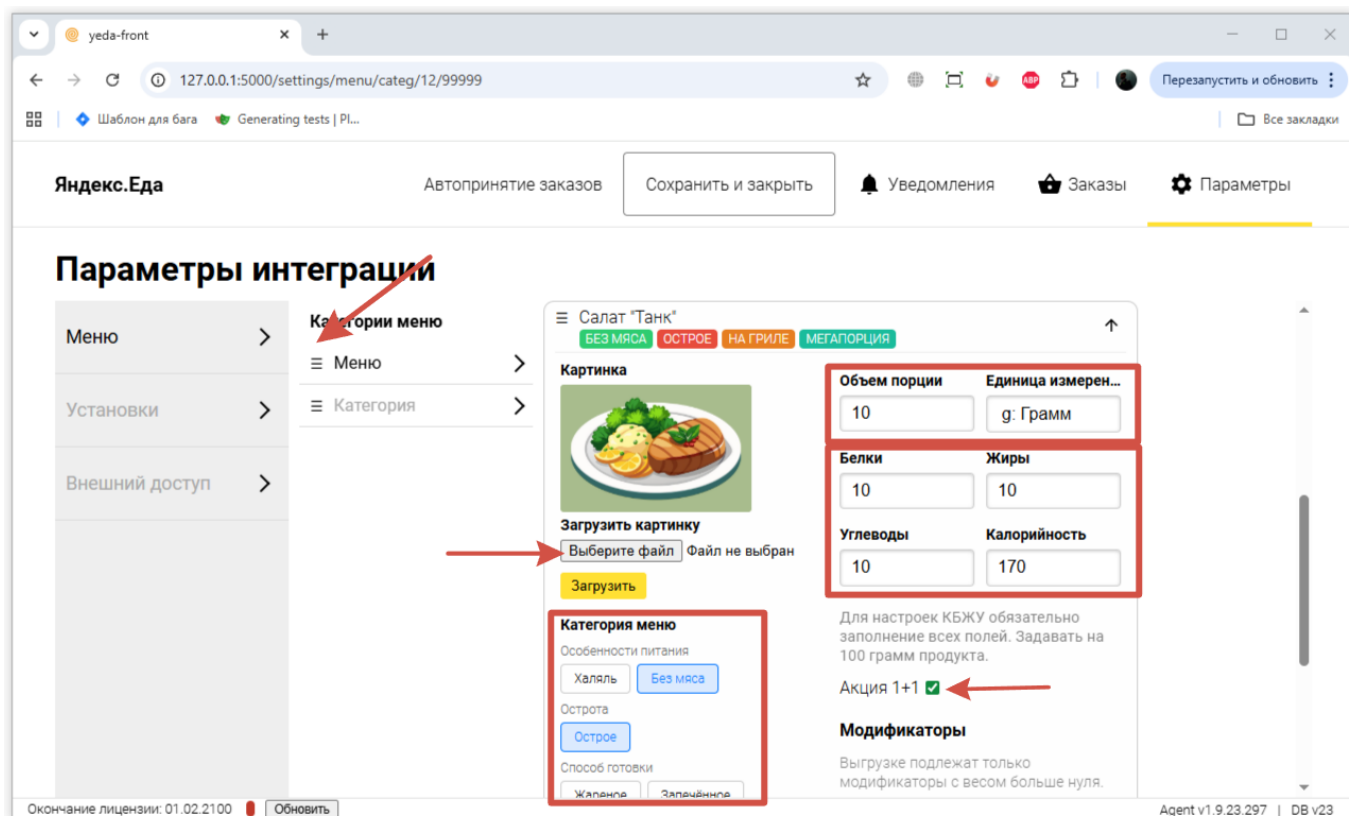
yeda-front

127.0.0.1:5000/settings/menu/categ/12/99999

Перезапустить и обновить

Шаблон для бага Generating tests | Pl...

Все закладки

Яндекс.Еда

Автопринятие заказов

Сохранить и закрыть

Уведомления

Заказы

Параметры

Параметры интеграции

Меню

Установки

Внешний доступ

Категории меню

Меню

Категория

Салат "Танк"

БЕЗ МЯСА ОСТРОЕ НА ГРИЛЕ МЕГАПОРЦИЯ

Картинка

Загрузить картинку

Выберите файл Файл не выбран

Загрузить

Категория меню

Особенности питания

Халяль Без мяса

Острота

Острое

Способ готовки

Жареное Запечённое

Объем порции

10

Единица измерен...

g: Грамм

Белки

10

Жиры

10

Углеводы

10

Калорийность

170

Для настроек КБЖУ обязательно заполнение всех полей. Задавать на 100 грамм продукта.

Акция 1+1

Модификаторы

Выгрузке подлежат только модификаторы с весом больше нуля.

Окончание лицензии: 01.02.2100 Обновить

Agent v1.9.23.297 | DB v23